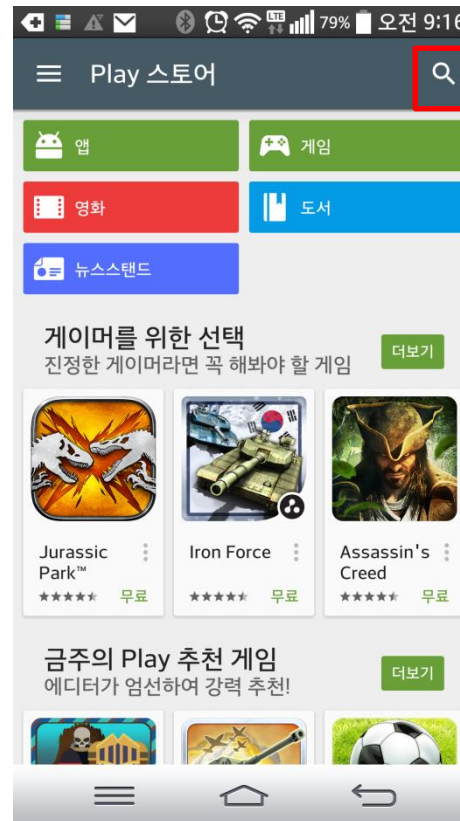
79% 오전 9:16

Play 스토어

앱

게임

영화

도서

뉴스스탠드

게이머를 위한 선택
진정한 게이머라면 꼭 해봐야 할 게임

더보기

Jurassic Park™
무료

Iron Force
무료

Assassin's Creed
무료

금주의 Play 추천 게임
에디터가 엄선하여 강력 추천!

더보기